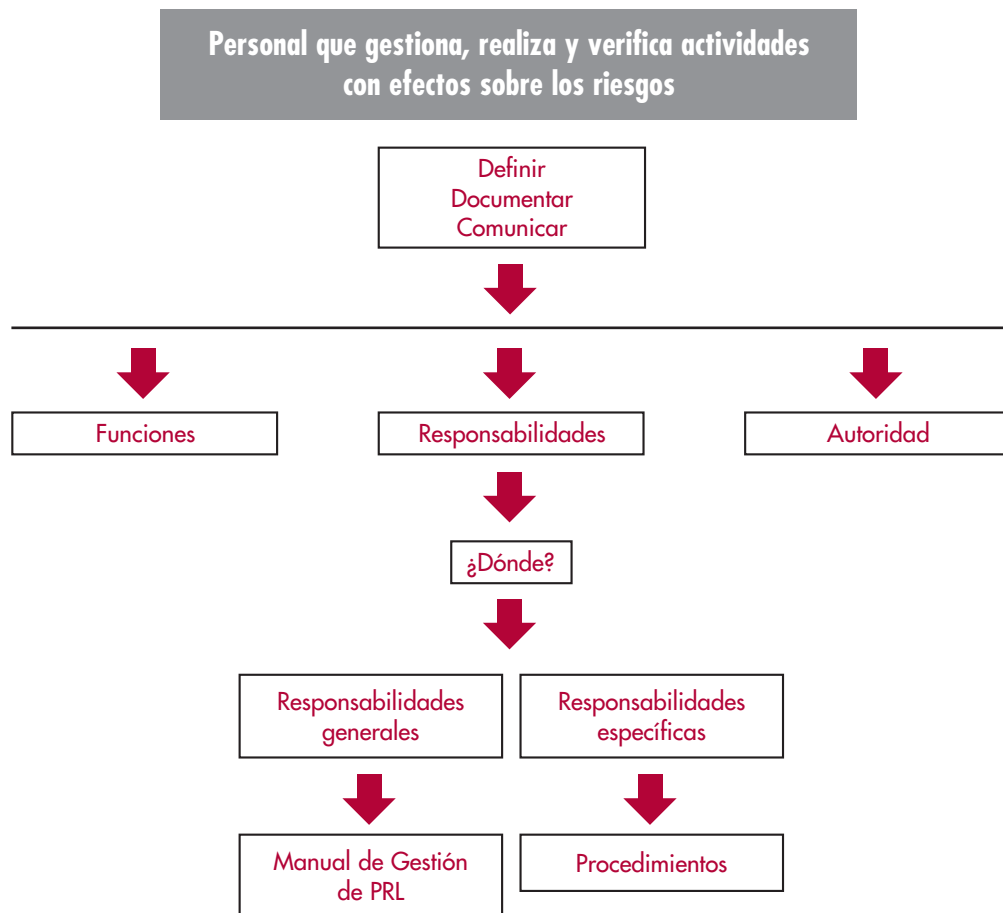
Personal que gestiona, realiza y verifica actividades con efectos sobre los riesgos

Definir
Documentar
Comunicar

Funciones

Responsabilidades

Autoridad

¿Dónde?

Responsabilidades generales

Responsabilidades específicas

Manual de Gestión de PRL

Procedimientos